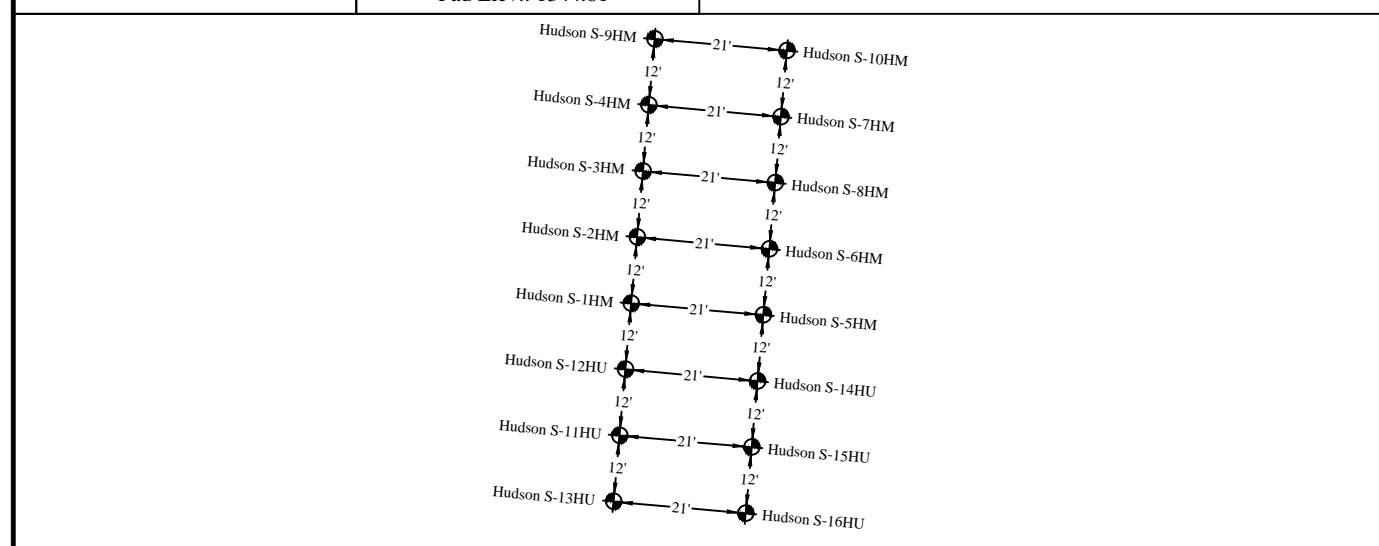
Hudson S-9HM
21'
Hudson S-10HM
12'
12'
Hudson S-4HM
21'
Hudson S-7HM
12'
12'
Hudson S-3HM
21'
Hudson S-8HM
12'
12'
Hudson S-2HM
21'
Hudson S-6HM
12'
12'
Hudson S-1HM
21'
Hudson S-5HM
12'
12'
Hudson S-12HU
21'
Hudson S-14HU
12'
12'
Hudson S-11HU
21'
Hudson S-15HU
12'
12'
Hudson S-13HU
21'
Hudson S-16HU